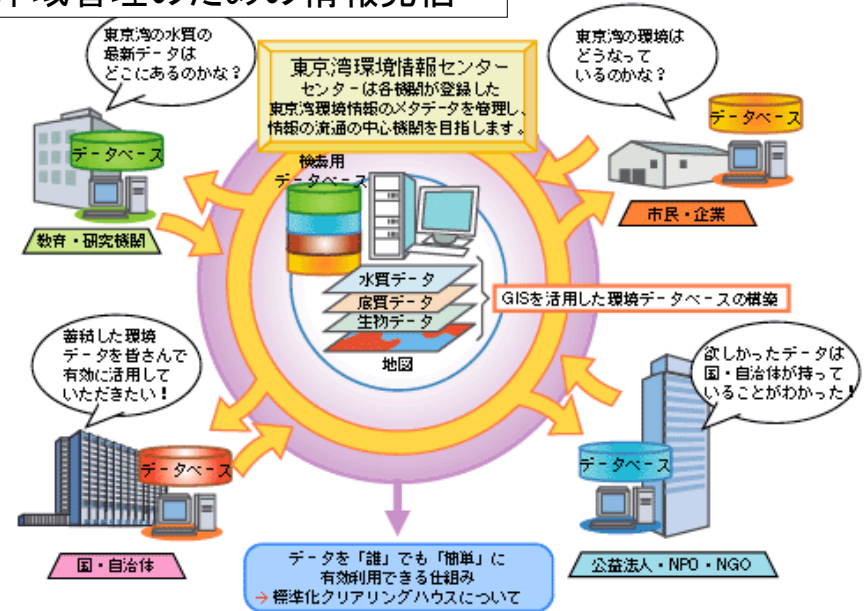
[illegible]境管理のための情報発信

東京湾の水質の最新データはどこにあるのかな？

東京湾環境情報センター
センターは各機関が登録した東京湾環境情報のメタデータを管理し、情報の流通の中心機関を目指します。

東京湾の環境はどうなっているのかな？

データベース

データベース

検索用データベース

教育・研究機関

市民・企業

水質データ
底質データ
生物データ
地図

GISを活用した環境データベースの構築

蓄積した環境データを皆さんで有効に活用していただきたい！

欲しかったデータは国・自治体が持っていることがわかった！

データベース

データベース

国・自治体

データを「誰」でも「簡単」に有効利用できる仕組み
→ 標準化クリアリングハウスについて

公益法人・NPO・NGO